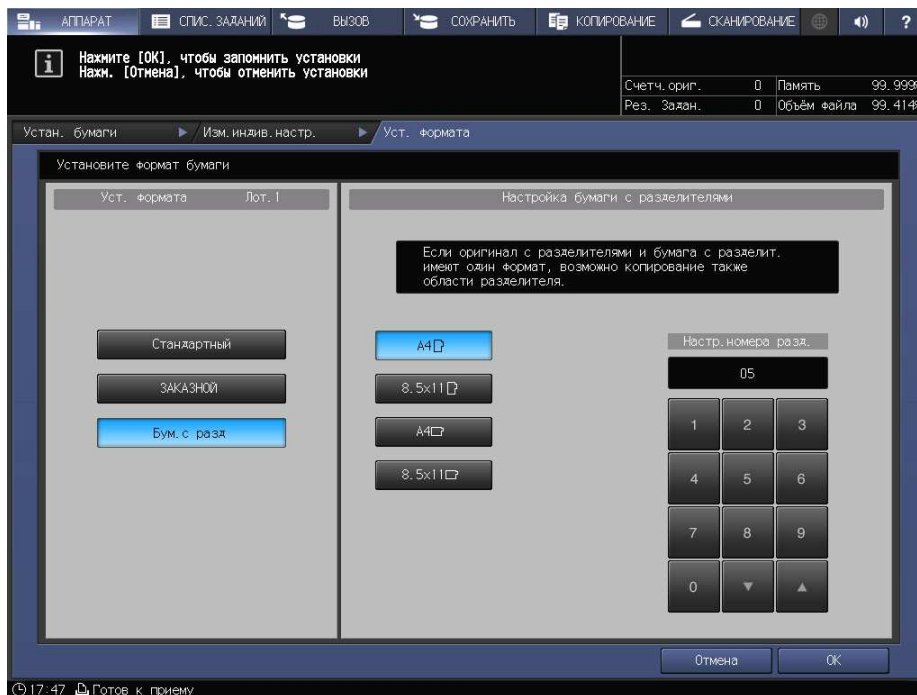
АППАРАТ | СПИС. ЗАДАНИЙ | ВЫЗОВ | СОХРАНИТЬ | КОПИРОВАНИЕ | СКАНИРОВАНИЕ | ?

Нажмите [OK], чтобы запомнить установки
Нажм. [Отмена], чтобы отменить установки

Счетч. ориг. 0 Память 99.999
Рез. Задан. 0 Объём файла 99.414

Устан. бумаги ▶ Изм. индив. настр. ▶ Уст. формата

Установите формат бумаги

Уст. формата Лот. 1

Настройка бумаги с разделителями

Если оригинал с разделителями и бумага с разделит. имеют один формат, возможно копирование также области разделителя.

Стандартный

ЗАКАЗНОЙ

Бум. с разд

A4

8.5x11

A4

8.5x11

Настр. номера разд.

05

1 2 3
4 5 6
7 8 9
0 ▼ ▲

Отмена OK

17:47 Готов к приему